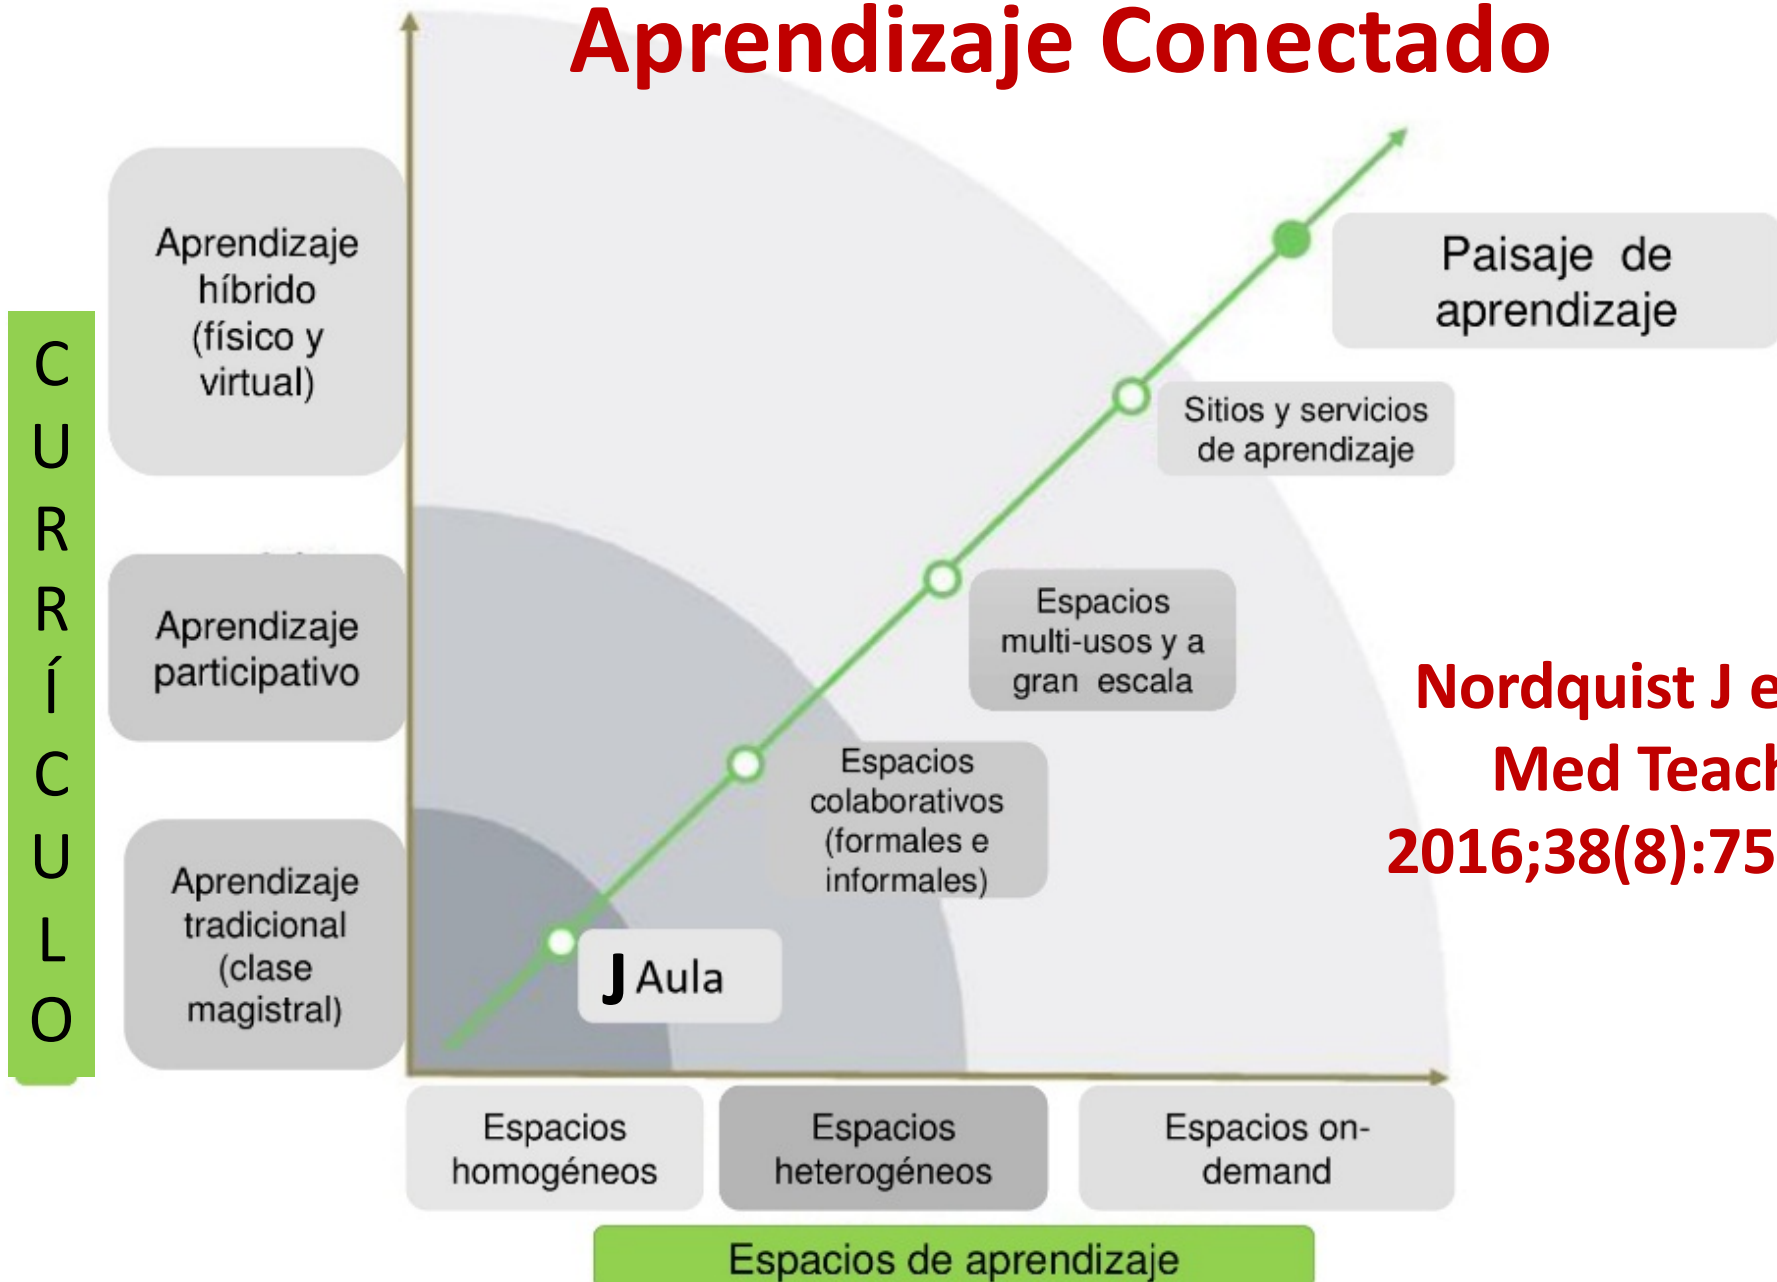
Aprendizaje Conectado

CURRÍCULO

Aprendizaje híbrido (físico y virtual)

Aprendizaje participativo

Aprendizaje tradicional (clase magistral)

Paisaje de aprendizaje

Sitios y servicios de aprendizaje

Espacios multi-usos y a gran escala

Espacios colaborativos (formales e informales)

J Aula

Nordquist J e
Med Teac
2016;38(8):75

Espacios homogéneos

Espacios heterogéneos

Espacios on-demand

Espacios de aprendizaje